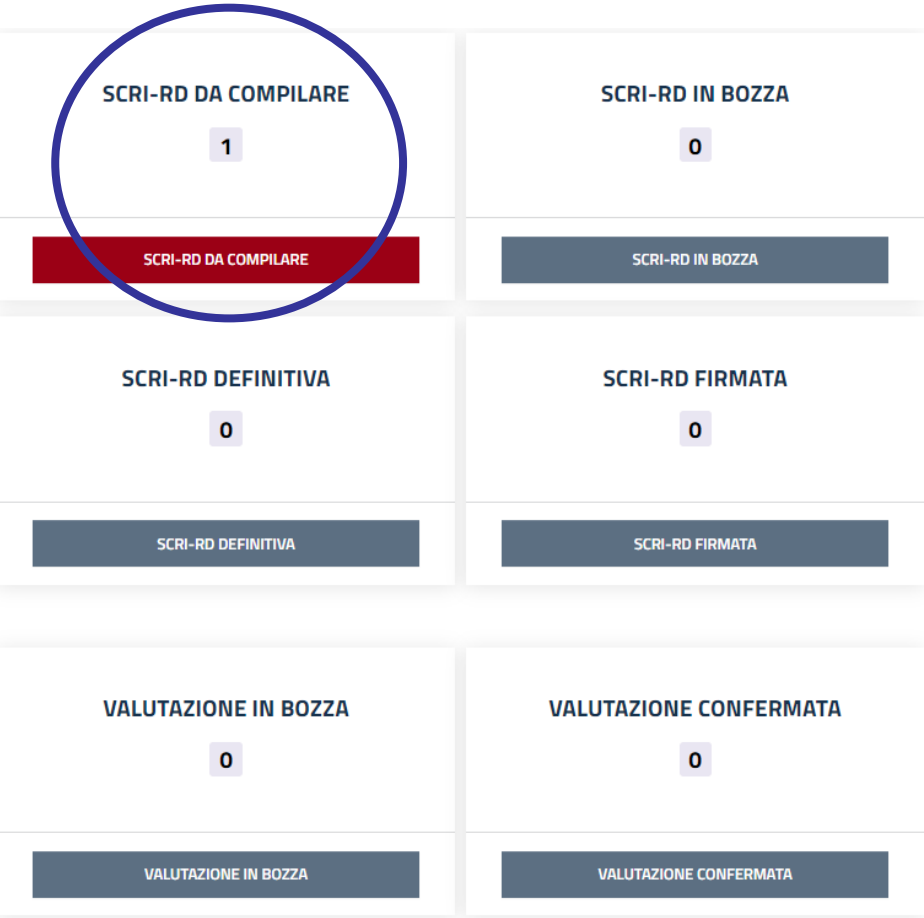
SCRI-RD DA COMPILARE
1
SCRI-RD DA COMPILARE

SCRI-RD IN BOZZA
0
SCRI-RD IN BOZZA

SCRI-RD DEFINITIVA
0
SCRI-RD DEFINITIVA

SCRI-RD FIRMATA
0
SCRI-RD FIRMATA

VALUTAZIONE IN BOZZA
0
VALUTAZIONE IN BOZZA

VALUTAZIONE CONFERMATA
0
VALUTAZIONE CONFERMATA